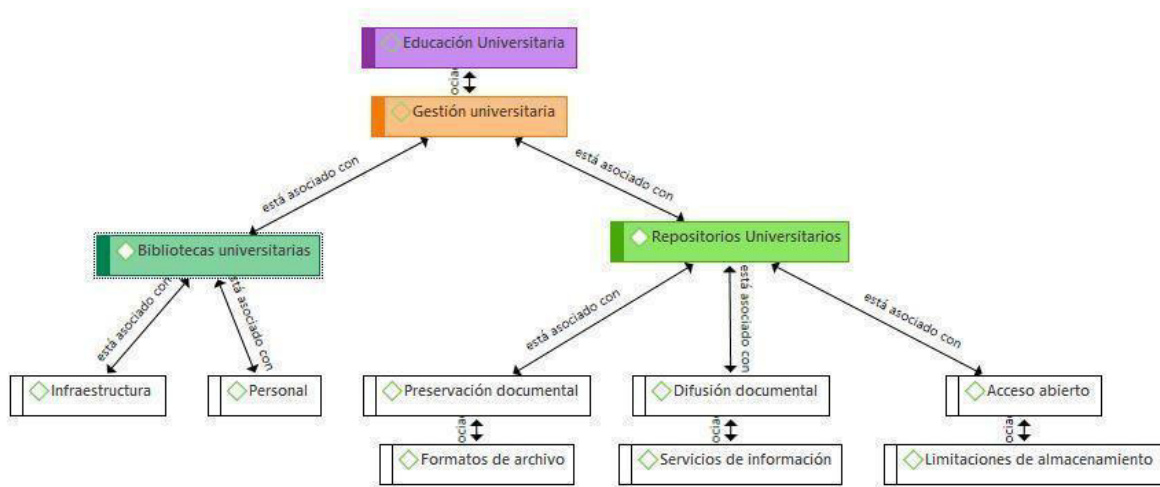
Educación Universitaria

ocia

Gestión universitaria

está asociado con

está asociado con

Bibliotecas universitarias

Repositorios Universitarios

está asociado con

está asociado con

está asociado con

está asociado con

está asociado con

Infraestructura

Personal

Preservación documental

Difusión documental

Acceso abierto

ocia

ocia

ocia

Formatos de archivo

Servicios de información

Limitaciones de almacenamiento